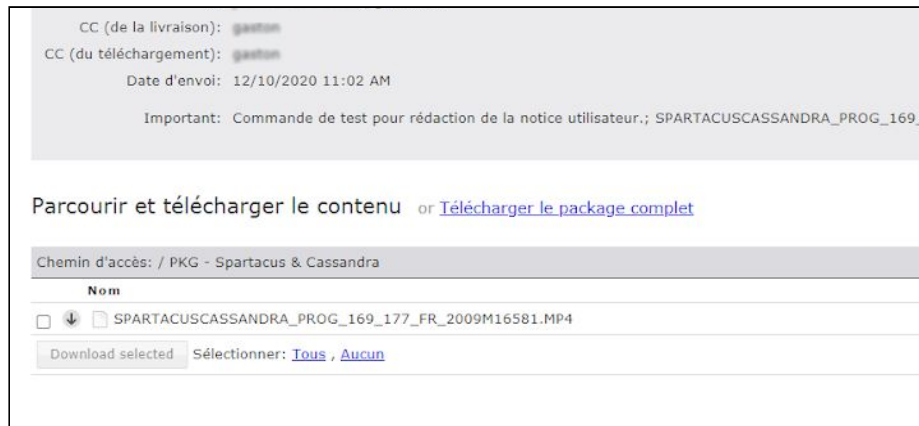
CC (de la livraison): gaston
CC (du téléchargement): gaston
Date d'envoi: 12/10/2020 11:02 AM

Important: Commande de test pour rédaction de la notice utilisateur.; SPARTACUSCASSANDRA_PROG_169_

Parcourir et télécharger le contenu or Télécharger le package complet

Chemin d'accès: / PKG - Spartacus & Cassandra

Nom

SPARTACUSCASSANDRA_PROG_169_177_FR_2009M16581.MP4

Download selected Sélectionner: Tous , Aucun